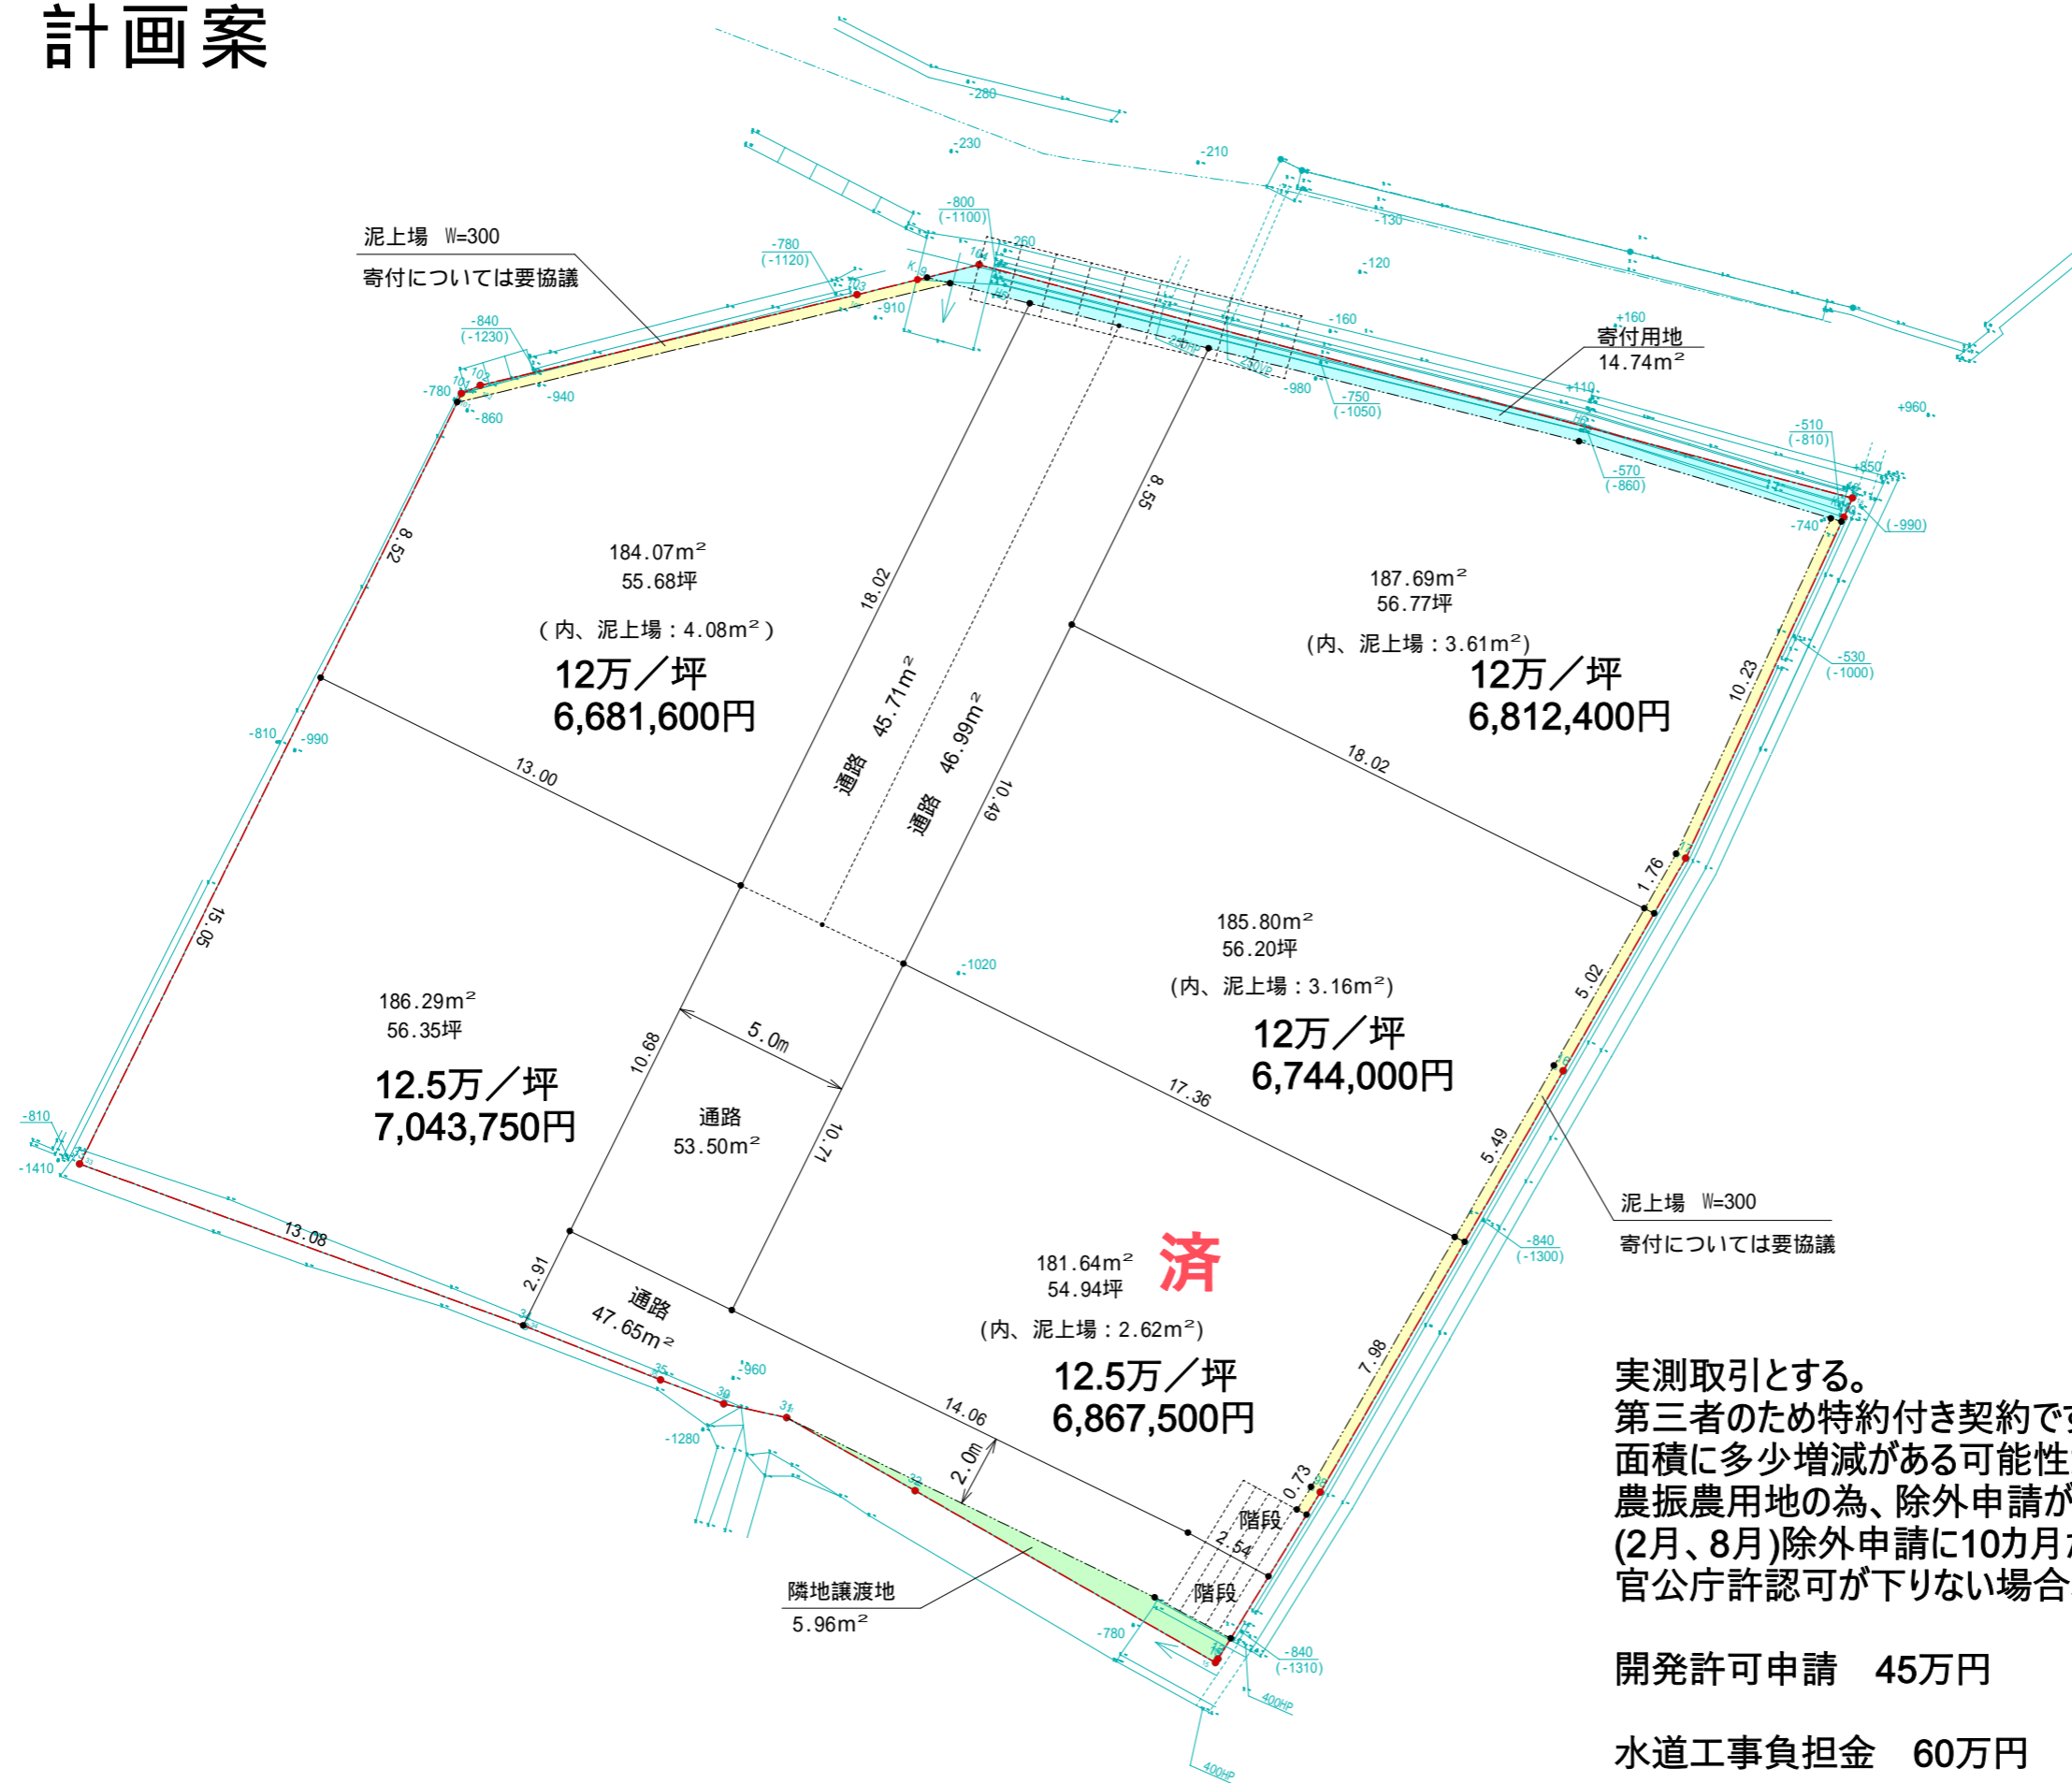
計画案

泥上場 W=300
寄付については要協議

寄付用地
14.74m²

184.07m²
55.68坪
(内、泥上場：4.08m²)
12万／坪
6,681,600円

187.69m²
56.77坪
(内、泥上場：3.61m²)
12万／坪
6,812,400円

通路 45.71m²
通路 46.99m²

185.80m²
56.20坪
(内、泥上場：3.16m²)
12万／坪
6,744,000円

186.29m²
56.35坪
12.5万／坪
7,043,750円

通路
53.50m²

通路
47.65m²

181.64m²
54.94坪
済
(内、泥上場：2.62m²)
12.5万／坪
6,867,500円

泥上場 W=300
寄付については要協議

階段
階段

隣地譲渡地
5.96m²

8.52
15.05
13.08
13.00
18.02
18.02
8.55
10.49
10.23
1.76
5.02
5.49
7.98
0.73
2.54
17.36
14.06
10.68
10.71
5.0m
2.0m
2.91

-280
-230
-210
-800
(-1100)
-260
-780
(-1120)
-130
-120
-840
(-1230)
-910
-160
+160
-780
-940
-860
-980
-750
(-1050)
+110
-510
(-810)
+960
-570
(-860)
+850
-740
(-990)
-530
(-1000)
-810
-990
-1020
-810
-1410
-840
(-1300)
-960
-1280
-780
-840
(-1310)
400HP
400HP

実測取引とする。
第三者のため特約付き契約で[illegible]
面積に多少増減がある可能性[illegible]
農振農用地の為、除外申請が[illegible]
(2月、8月)除外申請に10カ月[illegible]
官公庁許認可が下りない場合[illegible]

開発許可申請 45万円

水道工事負担金 60万円